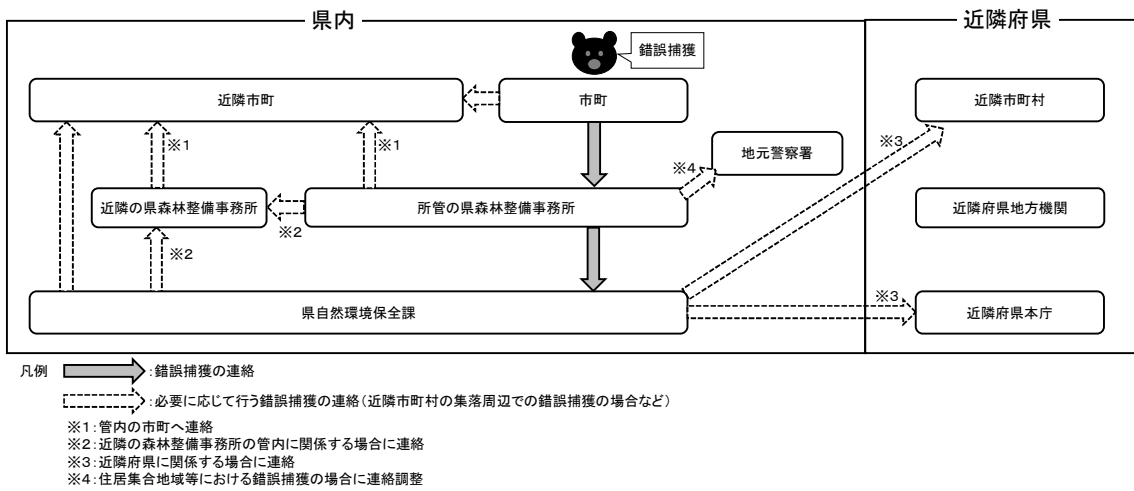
県内

近隣府県

錯誤捕獲

近隣市町

市町

近隣市町村

※1

※1

※4

地元警察署

※3

近隣の県森林整備事務所

所管の県森林整備事務所

近隣府県地方機関

※2

※2

※3

県自然環境保全課

近隣府県本庁

凡例 :錯誤捕獲の連絡

:必要に応じて行う錯誤捕獲の連絡(近隣市町村の集落周辺での錯誤捕獲の場合など)

※1:管内の市町へ連絡
※2:近隣の森林整備事務所の管内に関係する場合に連絡
※3:近隣府県に関係する場合に連絡
※4:住居集合地域等における錯誤捕獲の場合に連絡調整